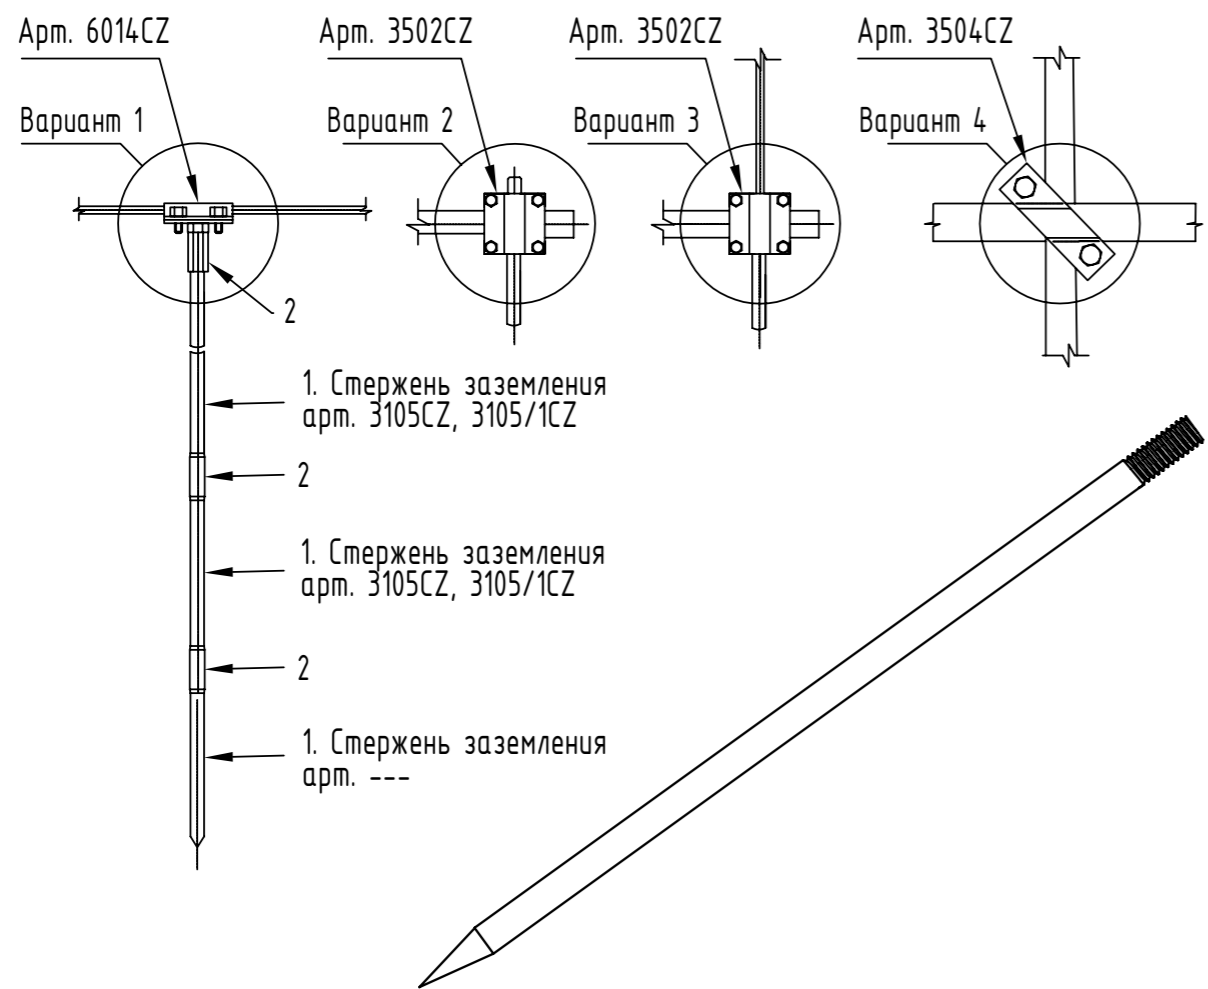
Арт. 6014CZ

Вариант 1

Арт. 3502CZ

Вариант 2

Арт. 3502CZ

Вариант 3

Арт. 3504CZ

Вариант 4

2

1. Стержень заземления арт. 3105CZ, 3105/1CZ

2

1. Стержень заземления арт. 3105CZ, 3105/1CZ

2

1. Стержень заземления арт. ---